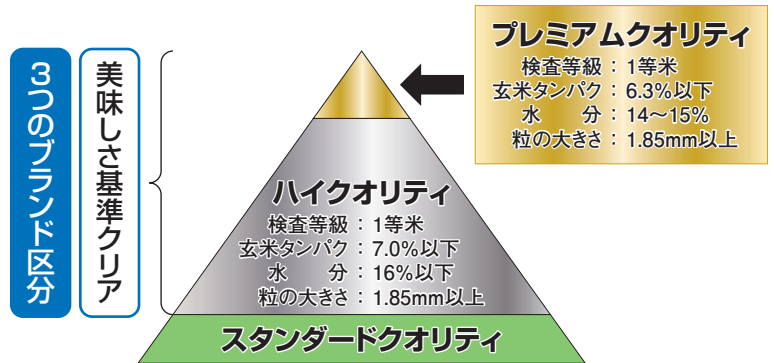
3つのブランド区分

美味しさ基準クリア

プレミアムクオリティ
検査等級：1等米
玄米タンパク：6.3%以下
水　分：14～15%
粒の大きさ：1.85mm以上

ハイクオリティ
検査等級：1等米
玄米タンパク：7.0%以下
水　分：16%以下
粒の大きさ：1.85mm以上

スタンダードクオリティ